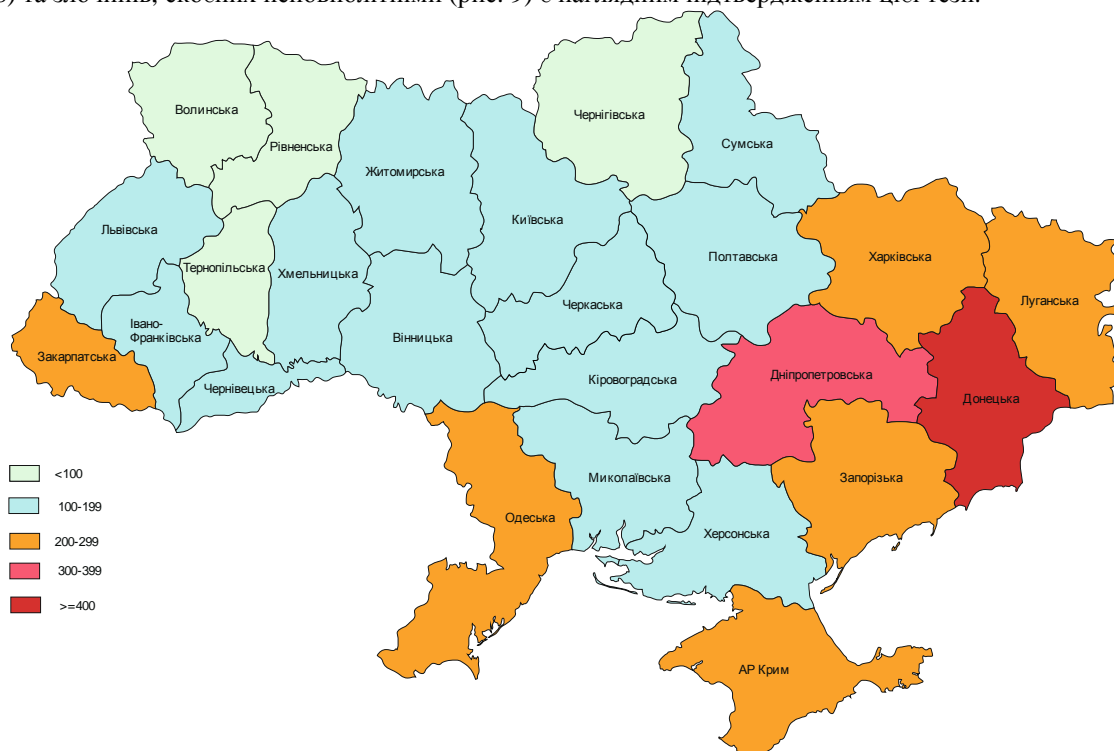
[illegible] та злочинів, скоєних неповнолітніми (рис. 9) є наглядним підтвердженням цієї тези.

Волинська
Рівненська
Чернігівська
Сумська
Житомирська
Київська
Львівська
Тернопільська
Хмельницька
Полтавська
Харківська
Луганська
Черкаська
Івано-Франківська
Вінницька
Закарпатська
Дніпропетровська
Кіровоградська
Донецька
Чернівецька
Миколаївська
Запорізька
Одеська
Херсонська
АР Крим

<100
100-199
200-299
300-399
>=400